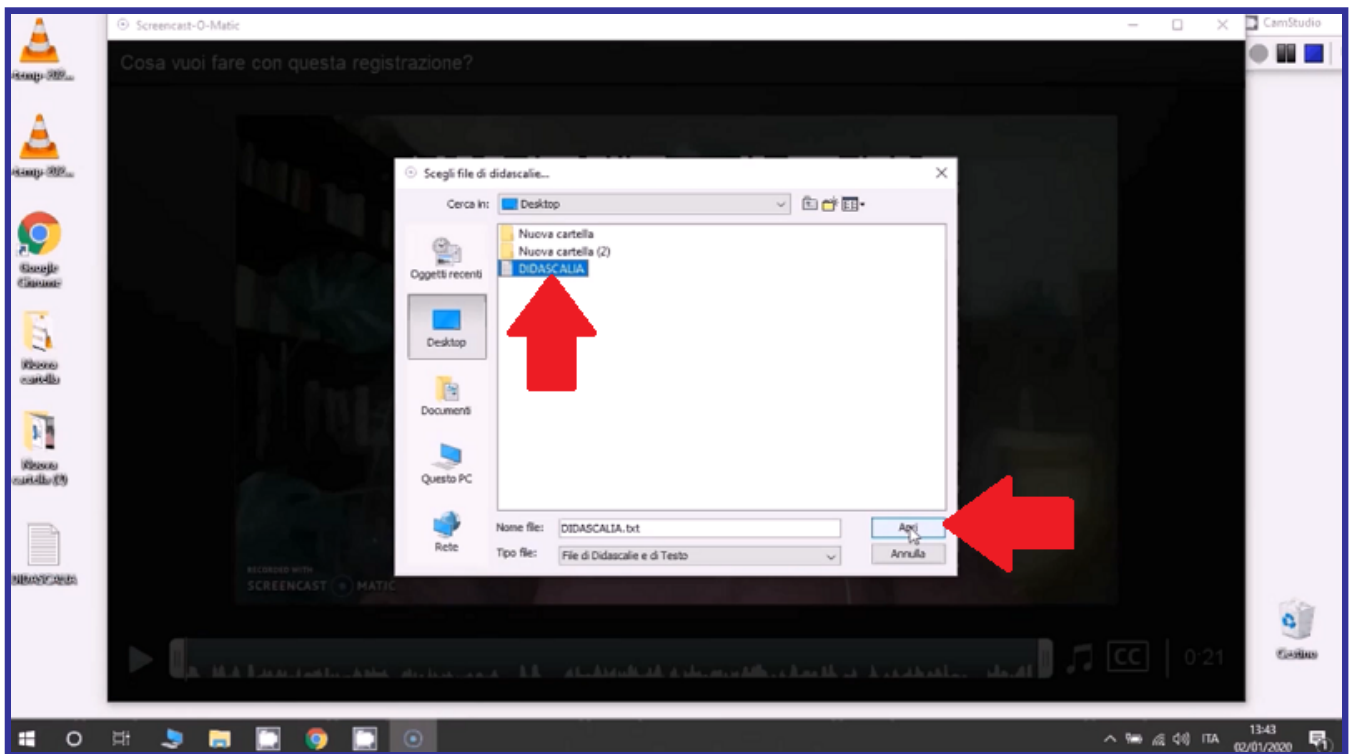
Screencast-O-Matic

CamStudio

Cosa vuoi fare con questa registrazione?

Scegli file di didascalie...

Cerca in: Desktop

Oggetti recenti

Desktop

Documenti

Questo PC

Rete

Nuova cartella

Nuova cartella (2)

DIDASCALIA

Nome file: DIDASCALIA.txt

Tipo file: File di Didascalie e di Testo

Apri

Annulla

RECORDED WITH
SCREENCAST MATIC

CC

0:21

Google Chrome

Nuova cartella

Nuova cartella (2)

DIDASCALIA

Cestino

ITA

13:43
02/01/2020